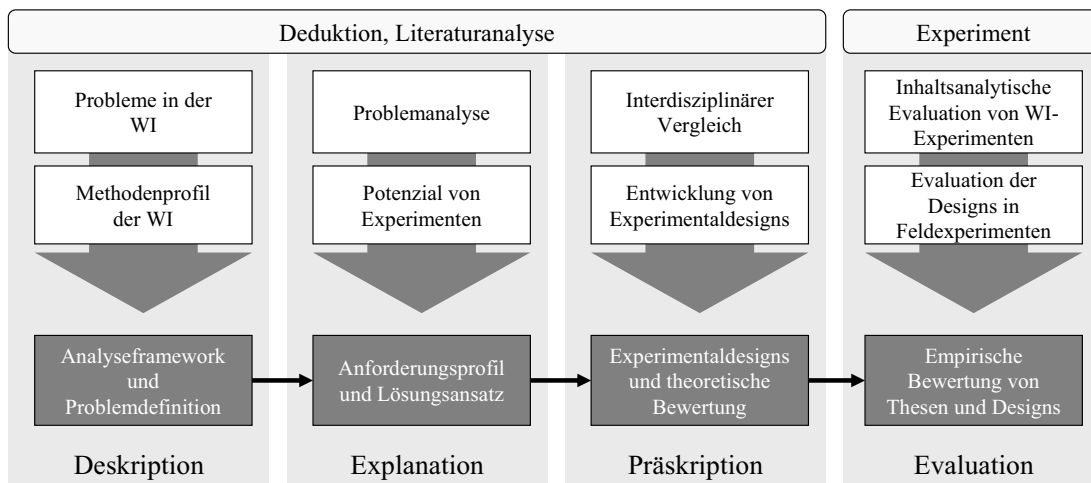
Deduktion, Literaturanalyse

Experiment

Probleme in der WI

Methodenprofil der WI

Analyseframework und Problemdefinition

Deskription

Problemanalyse

Potenzial von Experimenten

Anforderungsprofil und Lösungsansatz

Explanation

Interdisziplinärer Vergleich

Entwicklung von Experimentaldesigns

Experimentaldesigns und theoretische Bewertung

Präskription

Inhaltsanalytische Evaluation von WI-Experimenten

Evaluation der Designs in Feldexperimenten

Empirische Bewertung von Thesen und Designs

Evaluation